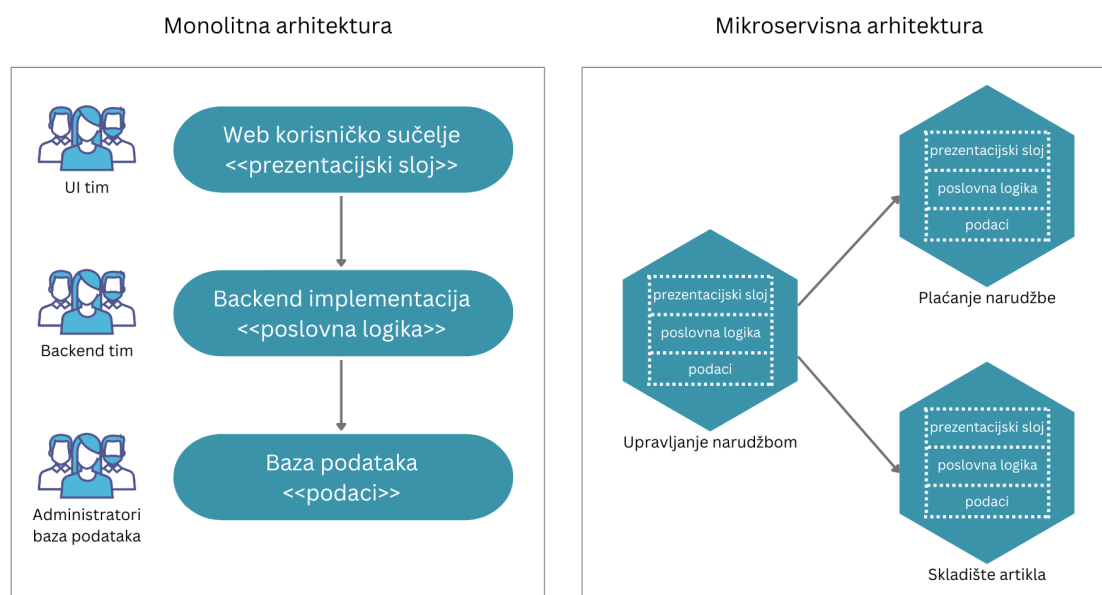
Monolitna arhitektura

UI tim

Web korisničko sučelje
<<prezentacijski sloj>>

Backend tim

Backend implementacija
<<poslovna logika>>

Administratori baza podataka

Baza podataka
<<podaci>>

Mikroservisna arhitektura

prezentacijski sloj
poslovna logika
podaci

Upravljanje narudžbom

prezentacijski sloj
poslovna logika
podaci

Plaćanje narudžbe

prezentacijski sloj
poslovna logika
podaci

Skladište artikla